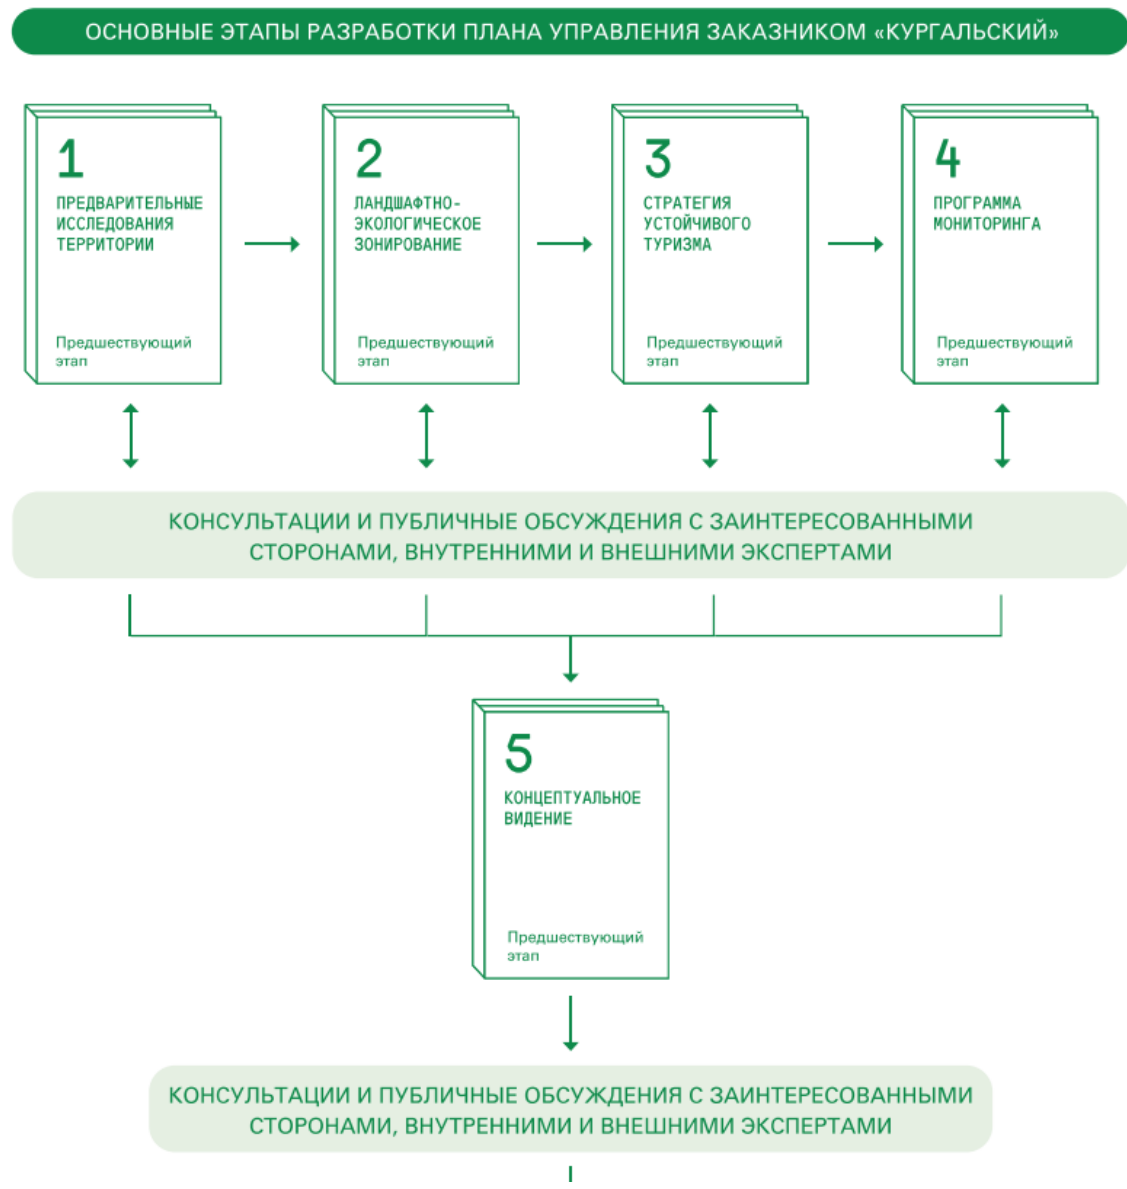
ОСНОВНЫЕ ЭТАПЫ РАЗРАБОТКИ ПЛАНА УПРАВЛЕНИЯ ЗАКАЗНИКОМ «КУРГАЛЬСКИЙ»

1
ПРЕДВАРИТЕЛЬНЫЕ ИССЛЕДОВАНИЯ ТЕРРИТОРИИ
Предшествующий этап

2
ЛАНДШАФТНО-ЭКОЛОГИЧЕСКОЕ ЗОНИРОВАНИЕ
Предшествующий этап

3
СТРАТЕГИЯ УСТОЙЧИВОГО ТУРИЗМА
Предшествующий этап

4
ПРОГРАММА МОНИТОРИНГА
Предшествующий этап

КОНСУЛЬТАЦИИ И ПУБЛИЧНЫЕ ОБСУЖДЕНИЯ С ЗАИНТЕРЕСОВАННЫМИ СТОРОНАМИ, ВНУТРЕННИМИ И ВНЕШНИМИ ЭКСПЕРТАМИ

5
КОНЦЕПТУАЛЬНОЕ ВИДЕНИЕ
Предшествующий этап

КОНСУЛЬТАЦИИ И ПУБЛИЧНЫЕ ОБСУЖДЕНИЯ С ЗАИНТЕРЕСОВАННЫМИ СТОРОНАМИ, ВНУТРЕННИМИ И ВНЕШНИМИ ЭКСПЕРТАМИ